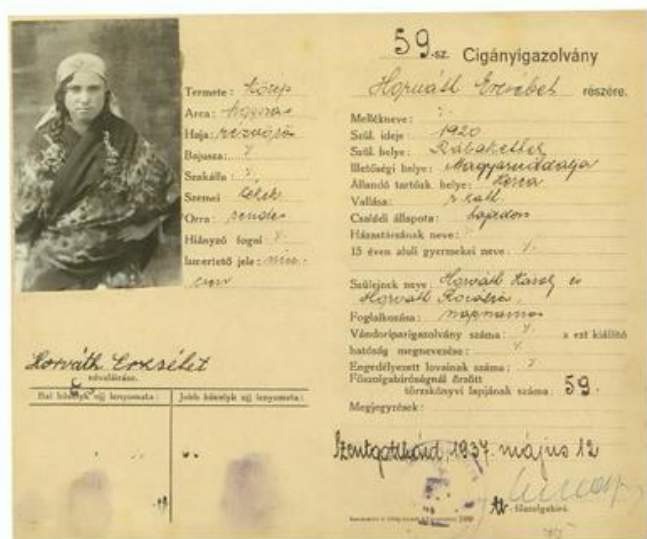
59 sz. Cigányigazolvány

Horváth Erzsébet részére.

Termete: közép
Arca: hosszas
Haja: rezsgós
Bajusza: ✗
Szakálla: ✗
Szemei: feketé
Orra: rendes
Hiányzó fogai: ✗
Ismertető jele: nincs

Melléknevе: ✗
Szül. ideje: 1920
Szül. helye: Rábakeller
Illetőségi helye: Magyarmindszaga
Állandó tartózk. helye: ua
Vallása: r. kath
Családi állapota: hajadon
Házastársának neve: ✗
15 éven aluli gyermekei neve: ✗

Szüleinek neve: Horváth Károly és Horváth Rozália
Foglalkozása: napszámos
Vándoriparigazolvány száma: ✗ s ezt kiállító hatóság megnevezése: ✗
Engedélyezett lovainak száma: ✗
Főszolgabíróságnál őrzött törzskönyvi lapjának száma: 59.
Megjegyzések:

Horváth Erzsébet
névaláírása.

| Bal hüvelyk ujj lenyomata: | Jobb hüvelyk ujj lenyomata: |
|---|---|
| | |

Szentgotthárd, 1937. május 12
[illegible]
főszolgabíró.

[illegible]